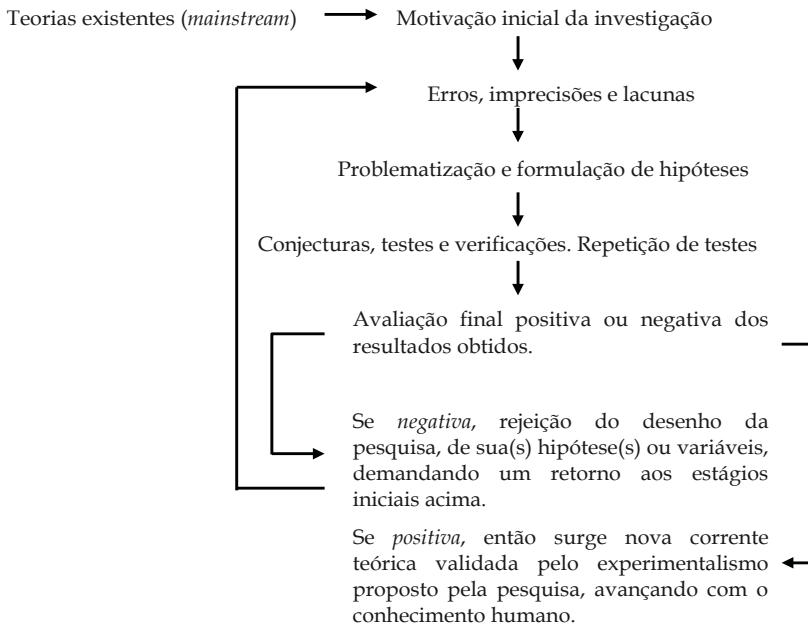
Teorias existentes (*mainstream*)

Motivação inicial da investigação

Erros, imprecisões e lacunas

Problematização e formulação de hipóteses

Conjecturas, testes e verificações. Repetição de testes

Avaliação final positiva ou negativa dos resultados obtidos.

Se *negativa*, rejeição do desenho da pesquisa, de sua(s) hipótese(s) ou variáveis, demandando um retorno aos estágios iniciais acima.

Se *positiva*, então surge nova corrente teórica validada pelo experimentalismo proposto pela pesquisa, avançando com o conhecimento humano.